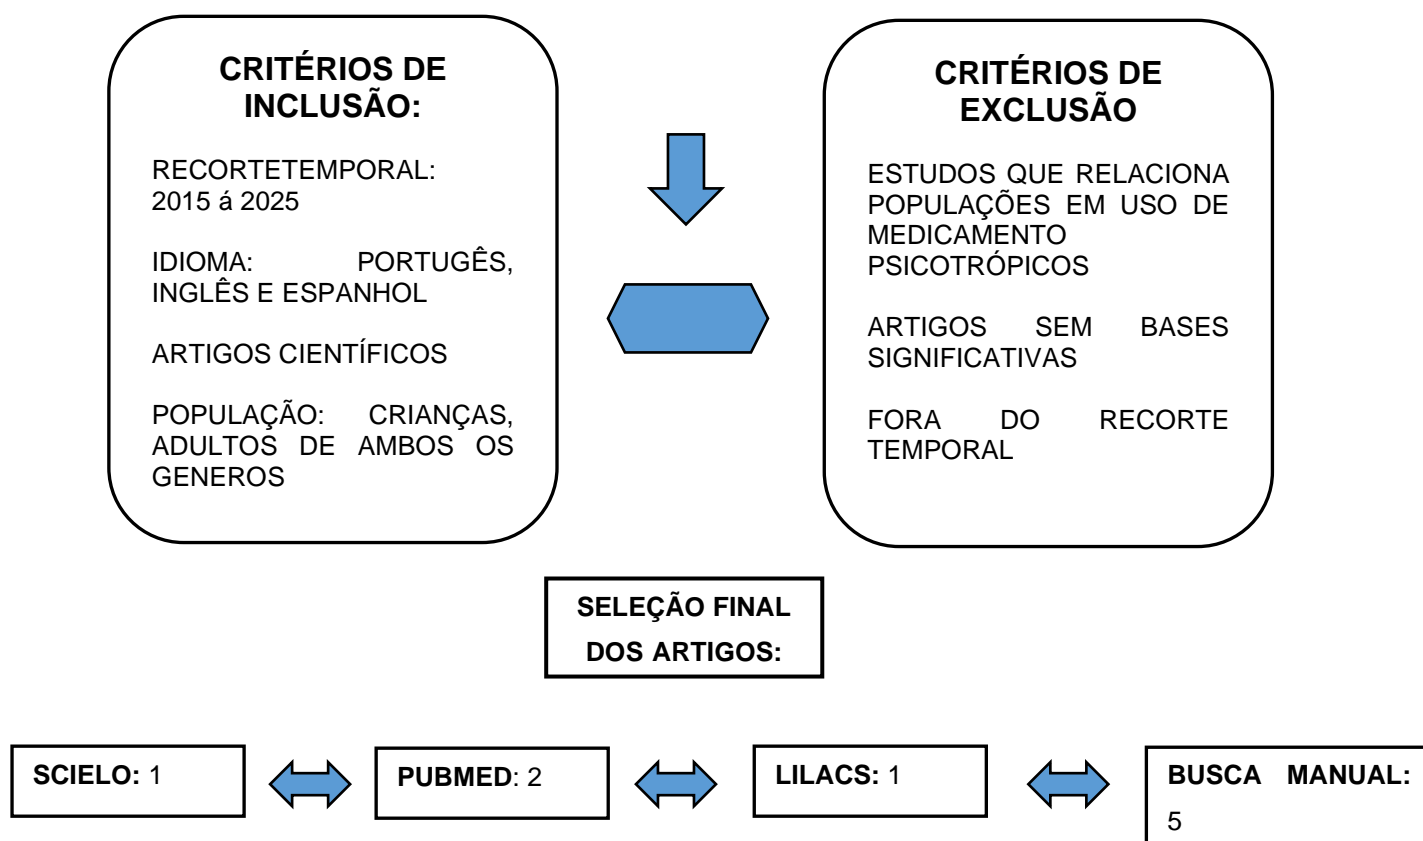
CRITÉRIOS DE INCLUSÃO:

RECORTETEMPORAL: 2015 á 2025

IDIOMA: PORTUGÊS, INGLÊS E ESPANHOL

ARTIGOS CIENTÍFICOS

POPULAÇÃO: CRIANÇAS, ADULTOS DE AMBOS OS GENEROS

CRITÉRIOS DE EXCLUSÃO

ESTUDOS QUE RELACIONA POPULAÇÕES EM USO DE MEDICAMENTO PSICOTRÓPICOS

ARTIGOS SEM BASES SIGNIFICATIVAS

FORA DO RECORTE TEMPORAL

SELEÇÃO FINAL DOS ARTIGOS:

SCIELO: 1

PUBMED: 2

LILACS: 1

BUSCA MANUAL: 5